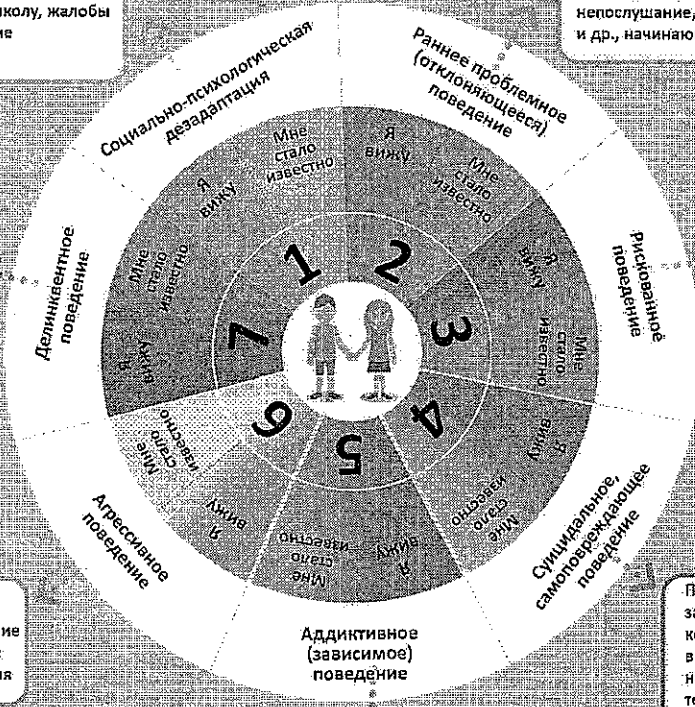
...колу, жалобы
...ие

непослушание,
и др., начинаю...

Социально-психологическая дезадаптация

Раннее проблемное (отклоняющееся) поведение

Рискованное поведение

Суицидальное, самоповреждающее поведение

Аддиктивное (зависимое) поведение

Агрессивное поведение

Делинквентное поведение

1
Мне стало известно
Я вижу

2
Я вижу
Мне стало известно

3
Я вижу
Мне стало известно

4
Я вижу
Мне стало известно

5
Я вижу
Мне стало известно

6
Я вижу
Мне стало известно

7
Мне стало известно
Я вижу

...ие
...
...я

П...
за...
к...
в...
н...
т...